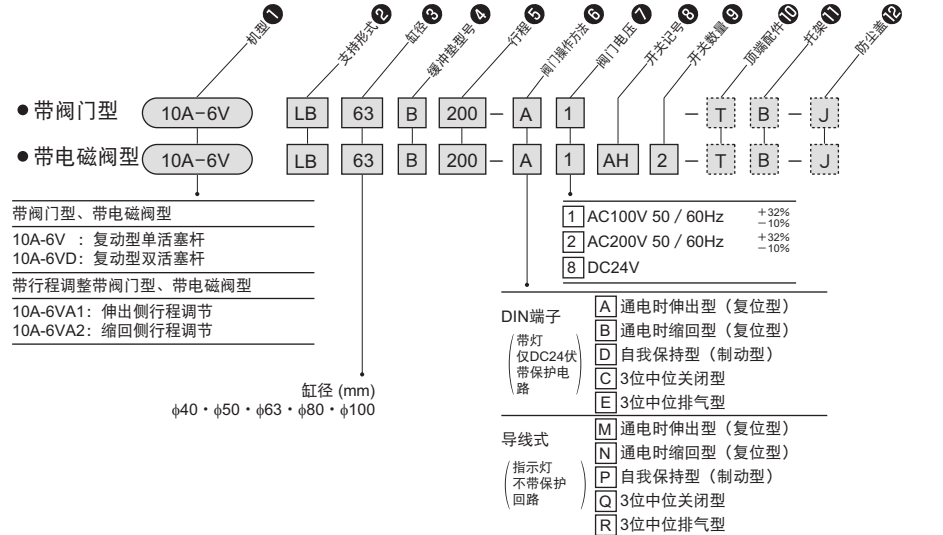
机型 1
支持形式 2
缸径 3
缓冲垫型号 4
行程 5
阀门操作方法 6
阀门电压 7
开关记号 8
开关数量 9
顶端配件 10
托架 11
防尘盖 12

●带阀门型 10A-6V LB 63 B 200 – A 1 – T B – J
●带电磁阀型 10A-6V LB 63 B 200 – A 1 AH 2 – T B – J

带阀门型、带电磁阀型
10A-6V ：复动型单活塞杆
10A-6VD：复动型双活塞杆
带行程调整带阀门型、带电磁阀型
10A-6VA1：伸出侧行程调节
10A-6VA2：缩回侧行程调节

缸径 (mm)
$\phi$40・$\phi$50・$\phi$63・$\phi$80・$\phi$100

1 AC100V 50 / 60Hz $^{+32\%}_{-10\%}$
2 AC200V 50 / 60Hz $^{+32\%}_{-10\%}$
8 DC24V

DIN端子
（带灯 仅DC24伏 带保护电路）
A 通电时伸出型（复位型）
B 通电时缩回型（复位型）
D 自我保持型（制动型）
C 3位中位关闭型
E 3位中位排气型

导线式
（指示灯 不带保护回路）
M 通电时伸出型（复位型）
N 通电时缩回型（复位型）
P 自我保持型（制动型）
Q 3位中位关闭型
R 3位中位排气型